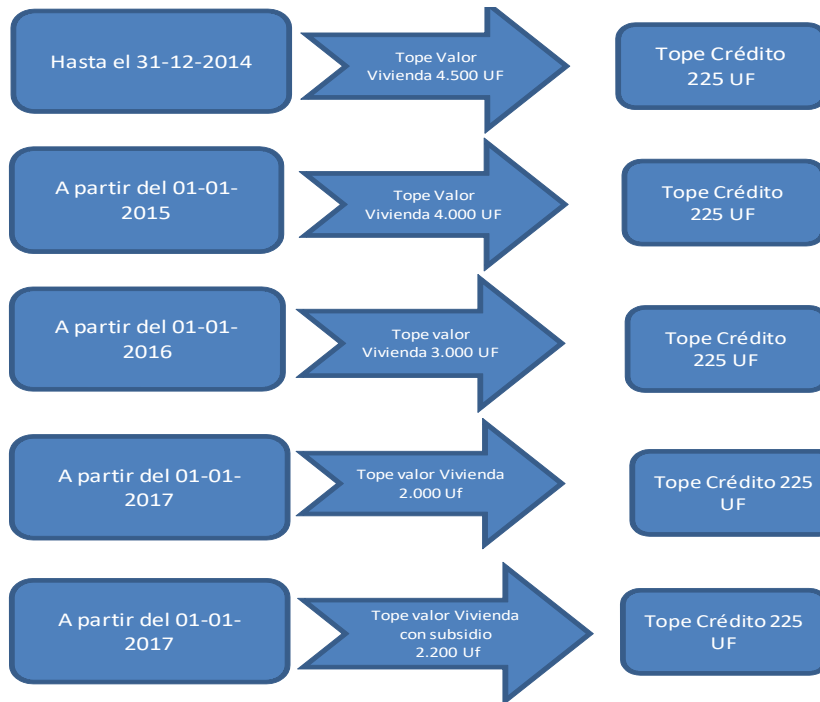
Hasta el 31-12-2014

Tope Valor Vivienda 4.500 UF

Tope Crédito 225 UF

A partir del 01-01-2015

Tope Valor Vivienda 4.000 UF

Tope Crédito 225 UF

A partir del 01-01-2016

Tope valor Vivienda 3.000 UF

Tope Crédito 225 UF

A partir del 01-01-2017

Tope valor Vivienda 2.000 Uf

Tope Crédito 225 UF

A partir del 01-01-2017

Tope valor Vivienda con subsidio 2.200 Uf

Tope Crédito 225 UF